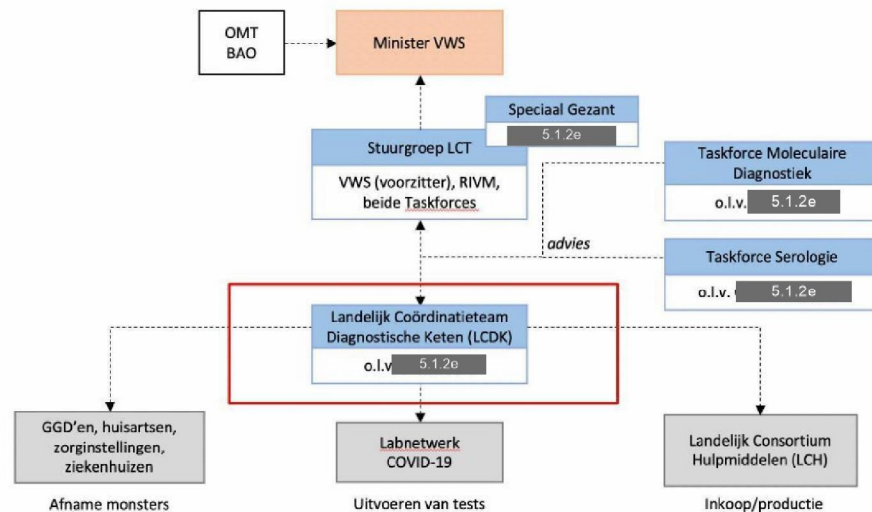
OMT
BAO

Minister VWS

Speciaal Gezant
5.1.2e

Stuurgroep LCT
VWS (voorzitter), RIVM, beide Taskforces

Taskforce Moleculaire Diagnostiek
o.l.v. 5.1.2e

advies

Taskforce Serologie
o.l.v. 5.1.2e

Landelijk Coördinatieteam Diagnostische Keten (LCDK)
o.l.v 5.1.2e

GGD'en, huisartsen, zorginstellingen, ziekenhuizen

Labnetwerk COVID-19

Landelijk Consortium Hulpmiddelen (LCH)

Afname monsters

Uitvoeren van tests

Inkoop/productie